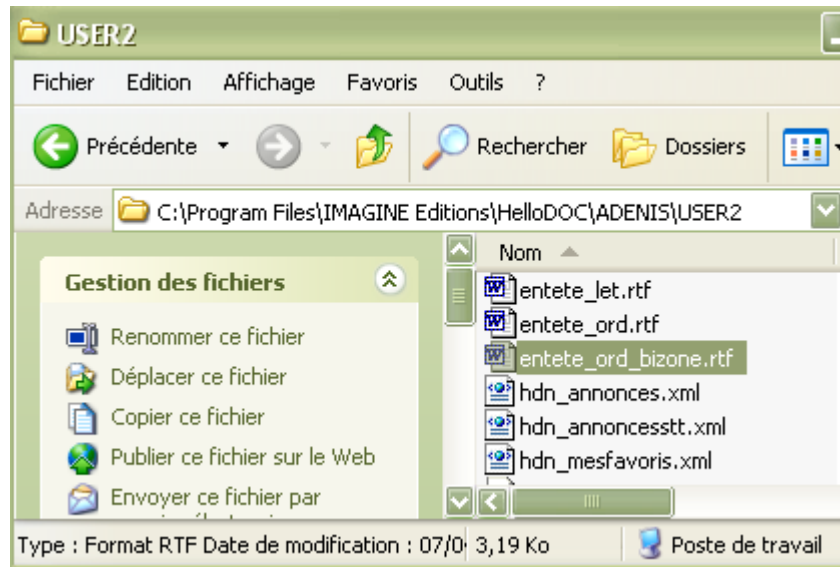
USER2

Fichier Edition Affichage Favoris Outils ?

Précédente Rechercher Dossiers

Adresse C:\Program Files\IMAGINE Editions\HelloDOC\ADENIS\USER2

Gestion des fichiers

Renommer ce fichier
Déplacer ce fichier
Copier ce fichier
Publier ce fichier sur le Web
Envoyer ce fichier par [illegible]

Nom
entete_let.rtf
entete_ord.rtf
entete_ord_bizone.rtf
hdn_annonces.xml
hdn_annoncesstt.xml
hdn_mesfavoris.xml

Type : Format RTF Date de modification : 07/0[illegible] 3,19 Ko Poste de travail